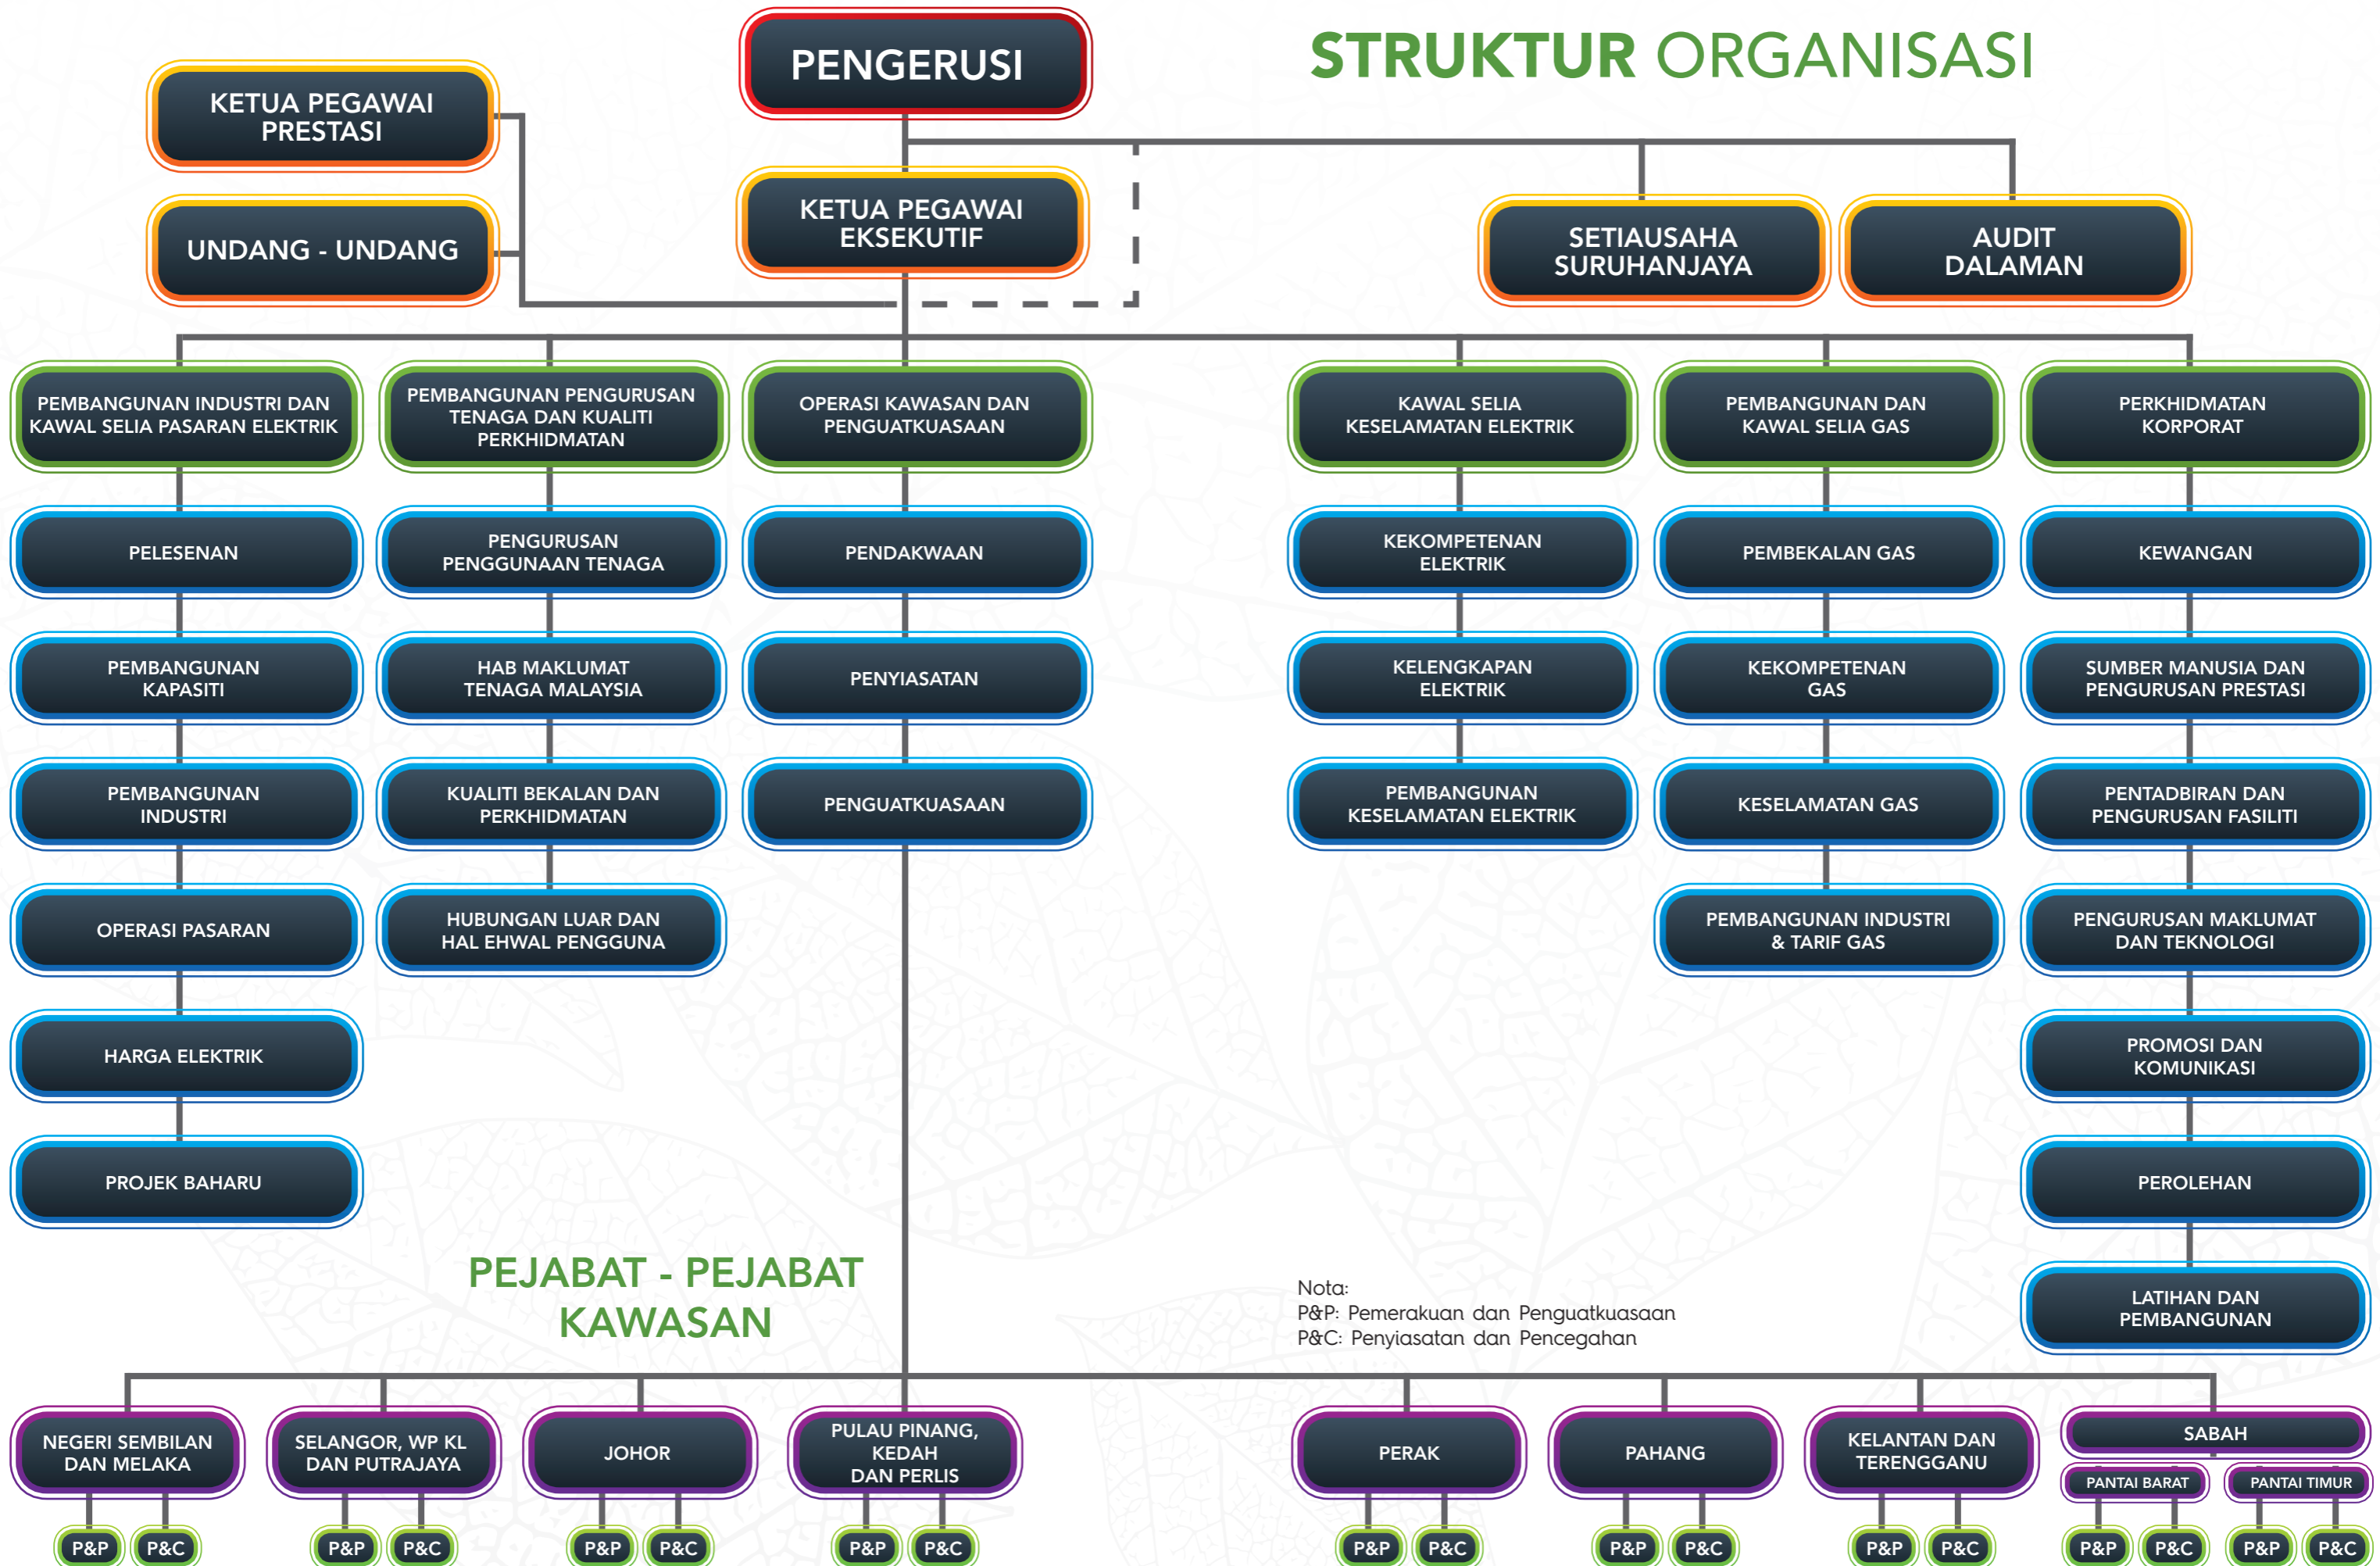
PENGERUSI

STRUKTUR ORGANISASI

KETUA PEGAWAI PRESTASI

UNDANG - UNDANG

KETUA PEGAWAI EKSEKUTIF

SETIAUSAHA SURUHANJAYA

AUDIT DALAMAN

PEMBANGUNAN INDUSTRI DAN KAWAL SELIA PASARAN ELEKTRIK

PELESENAN

PEMBANGUNAN KAPASITI

PEMBANGUNAN INDUSTRI

OPERASI PASARAN

HARGA ELEKTRIK

PROJEK BAHARU

PEMBANGUNAN PENGURUSAN TENAGA DAN KUALITI PERKHIDMATAN

PENGURUSAN PENGGUNAAN TENAGA

HAB MAKLUMAT TENAGA MALAYSIA

KUALITI BEKALAN DAN PERKHIDMATAN

HUBUNGAN LUAR DAN HAL EHWAL PENGGUNA

OPERASI KAWASAN DAN PENGUATKUASAAN

PENDAKWAAN

PENYIASATAN

PENGUATKUASAAN

KAWAL SELIA KESELAMATAN ELEKTRIK

KEKOMPETENAN ELEKTRIK

KELENGKAPAN ELEKTRIK

PEMBANGUNAN KESELAMATAN ELEKTRIK

PEMBANGUNAN DAN KAWAL SELIA GAS

PEMBEKALAN GAS

KEKOMPETENAN GAS

KESELAMATAN GAS

PEMBANGUNAN INDUSTRI & TARIF GAS

PERKHIDMATAN KORPORAT

KEWANGAN

SUMBER MANUSIA DAN PENGURUSAN PRESTASI

PENTADBIRAN DAN PENGURUSAN FASILITI

PENGURUSAN MAKLUMAT DAN TEKNOLOGI

PROMOSI DAN KOMUNIKASI

PEROLEHAN

LATIHAN DAN PEMBANGUNAN

PEJABAT - PEJABAT KAWASAN

Nota:
P&P: Pemerakuan dan Penguatkuasaan
P&C: Penyiasatan dan Pencegahan

NEGERI SEMBILAN DAN MELAKA
P&P P&C

SELANGOR, WP KL DAN PUTRAJAYA
P&P P&C

JOHOR
P&P P&C

PULAU PINANG, KEDAH DAN PERLIS
P&P P&C

PERAK
P&P P&C

PAHANG
P&P P&C

KELANTAN DAN TERENGGANU
P&P P&C

SABAH
PANTAI BARAT
P&P P&C
PANTAI TIMUR
P&P P&C